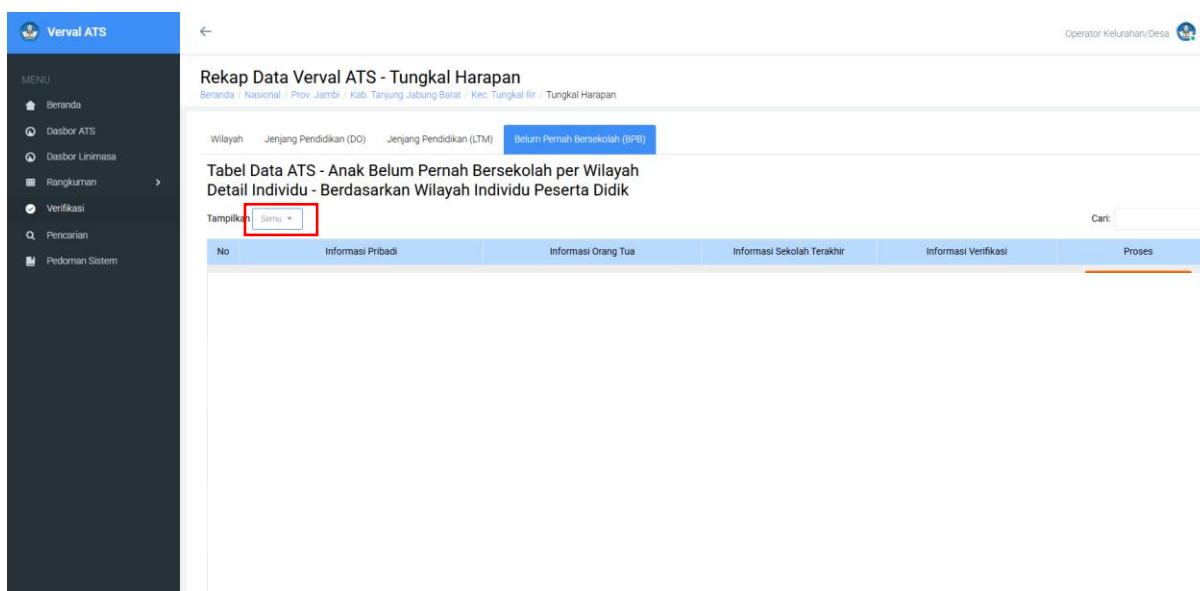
Verval ATS

MENU
Beranda
Dasbor ATS
Dasbor Linimasa
Rangkuman
Verifikasi
Pencarian
Pedoman Sistem

←

Operator Kelurahan/Desa

Rekap Data Verval ATS - Tungkal Harapan

Beranda / Nasional / Prov. Jambi / Kab. Tanjung Jabung Barat / Kec. Tungkal Ilir / Tungkal Harapan

Wilayah | Jenjang Pendidikan (DO) | Jenjang Pendidikan (LTM) | Belum Pernah Bersekolah (BPB)

Tabel Data ATS - Anak Belum Pernah Bersekolah per Wilayah
Detail Individu - Berdasarkan Wilayah Individu Peserta Didik

Tampilkan Semu

Cari:

| No | Informasi Pribadi | Informasi Orang Tua | Informasi Sekolah Terakhir | Informasi Verifikasi | Proses |
|---|---|---|---|---|---|